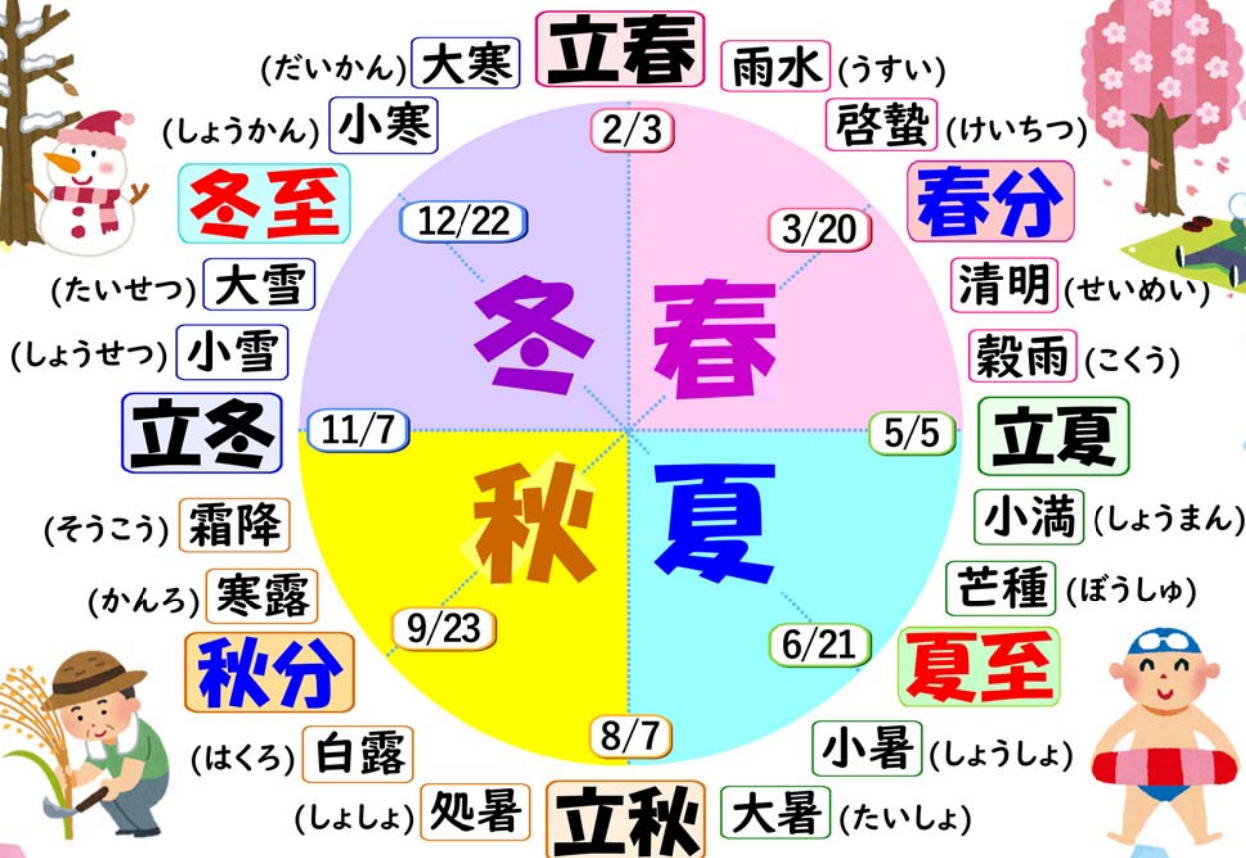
立春

(だいかん) 大寒
雨水 (うすい)
(しょうかん) 小寒
2/3
啓蟄 (けいちつ)
冬至
春分
12/22
3/20
(たいせつ) 大雪
清明 (せいめい)
(しょうせつ) 小雪
冬
春
穀雨 (こくう)
立冬
11/7
5/5
立夏
(そうこう) 霜降
秋
夏
小満 (しょうまん)
(かんろ) 寒露
芒種 (ぼうしゅ)
9/23
6/21
秋分
夏至
8/7
(はくろ) 白露
小暑 (しょうしょ)
(しょしょ) 処暑
立秋
大暑 (たいしょ)